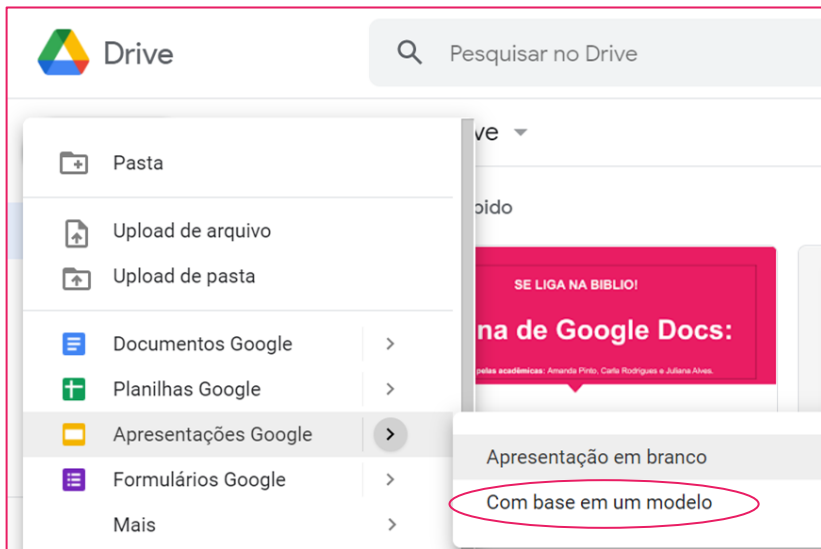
Drive

Pesquisar no Drive

ve

pido

SE LIGA NA BIBLIO!

na de Google Docs:

pelos acadêmicas: Amanda Pinto, Carla Rodrigues e Juliana Alves.

Pasta

Upload de arquivo

Upload de pasta

Documentos Google

Planilhas Google

Apresentações Google

Formulários Google

Mais

Apresentação em branco

Com base em um modelo